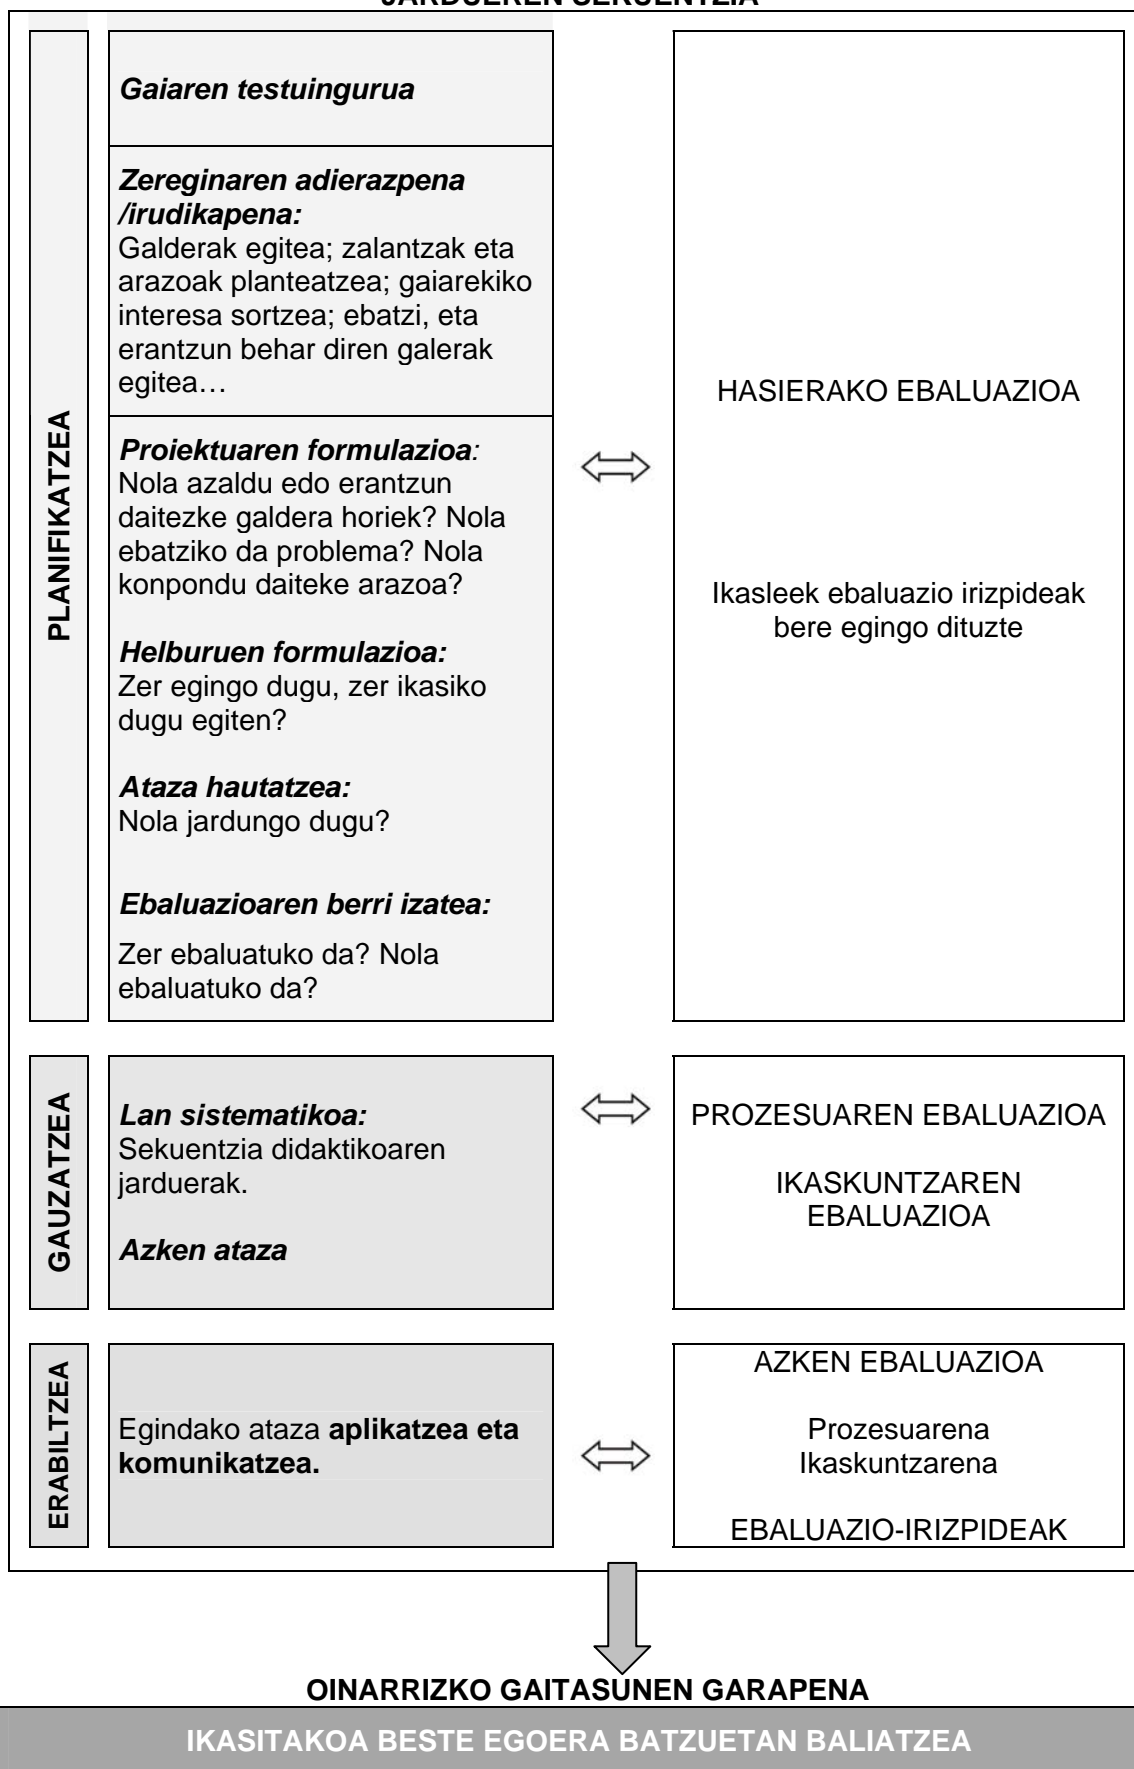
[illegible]

PLANIFIKATZEA

Gaiaren testuingurua

Zereginaren adierazpena /irudikapena:
Galderak egitea; zalantzak eta arazoak planteatzea; gaiarekiko interesa sortzea; ebatzi, eta erantzun behar diren galerak egitea…

Proiektuaren formulazioa:
Nola azaldu edo erantzun daitezke galdera horiek? Nola ebatziko da problema? Nola konpondu daiteke arazoa?

Helburuen formulazioa:
Zer egingo dugu, zer ikasiko dugu egiten?

Ataza hautatzea:
Nola jardungo dugu?

Ebaluazioaren berri izatea:

Zer ebaluatuko da? Nola ebaluatuko da?

$\Leftrightarrow$

HASIERAKO EBALUAZIOA

Ikasleek ebaluazio irizpideak bere egingo dituzte

GAUZATZEA

Lan sistematikoa:
Sekuentzia didaktikoaren jarduerak.

Azken ataza

$\Leftrightarrow$

PROZESUAREN EBALUAZIOA

IKASKUNTZAREN EBALUAZIOA

ERABILTZEA

Egindako ataza **aplikatzea eta komunikatzea.**

$\Leftrightarrow$

AZKEN EBALUAZIOA

Prozesuarena
Ikaskuntzarena

EBALUAZIO-IRIZPIDEAK

OINARRIZKO GAITASUNEN GARAPENA

IKASITAKOA BESTE EGOERA BATZUETAN BALIATZEA